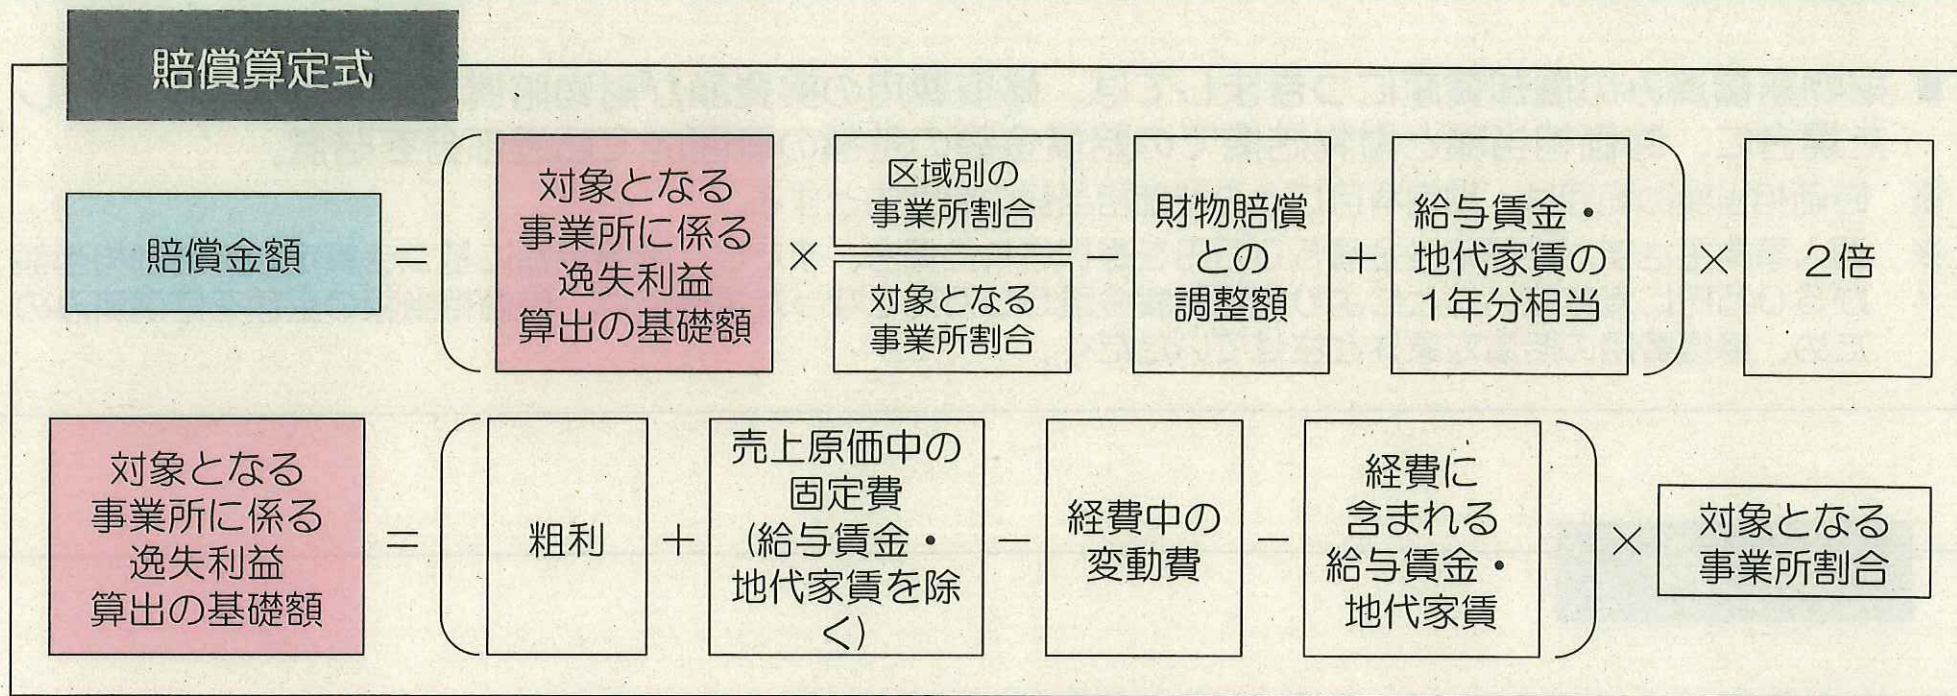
賠償算定式

賠償金額 ＝ （ 対象となる事業所に係る逸失利益算出の基礎額 × $\frac{\text{区域別の事業所割合}}{\text{対象となる事業所割合}}$ － 財物賠償との調整額 ＋ 給与賃金・地代家賃の1年分相当 ） × 2倍

対象となる事業所に係る逸失利益算出の基礎額 ＝ （ 粗利 ＋ 売上原価中の固定費（給与賃金・地代家賃を除く） － 経費中の変動費 － 経費に含まれる給与賃金・地代家賃 ） × 対象となる事業所割合